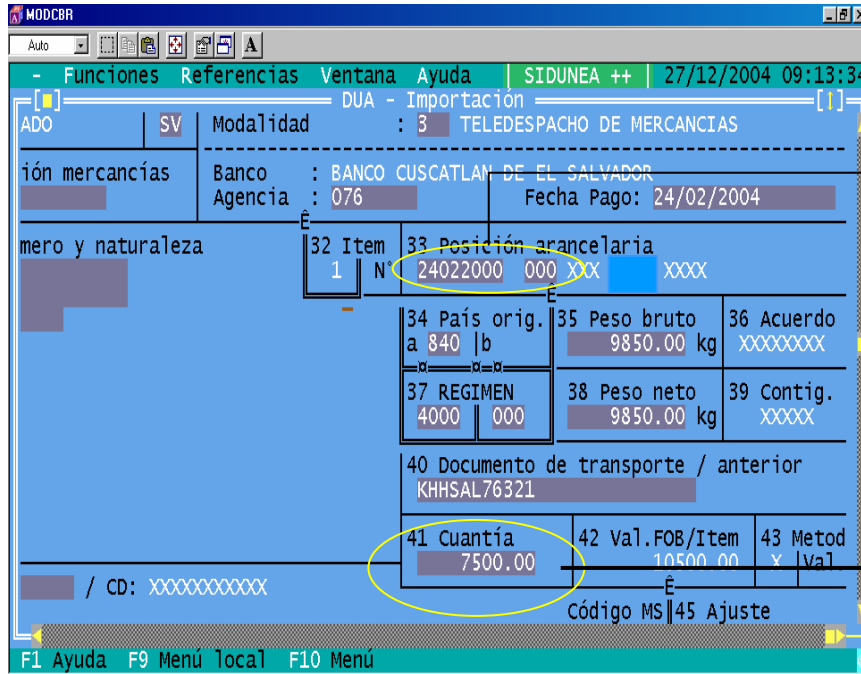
MODCBR

Auto

A

- Funciones Referencias Ventana Ayuda | SIDUNEA ++ | 27/12/2004 09:13:3

DUA - Importación

ADO SV Modalidad : 3 TELEDESPACHO DE MERCANCIAS

ión mercancías Banco : BANCO CUSCATLAN DE EL SALVADOR
Agencia : 076 Fecha Pago: 24/02/2004

mero y naturaleza 32 Item 1 N° 33 Posición arancelaria 24022000 000 XXX XXXX

34 País orig. a 840 b
35 Peso bruto 9850.00 kg
36 Acuerdo XXXXXXXX

37 REGIMEN 4000 000
38 Peso neto 9850.00 kg
39 Contig. XXXXX

40 Documento de transporte / anterior
KHHSAL76321

41 Cuantía 7500.00
42 Val.FOB/Item 10500.00
43 Metod X Val

/ CD: XXXXXXXXXXX

Código MS 45 Ajuste

F1 Ayuda F9 Menú local F10 Menú